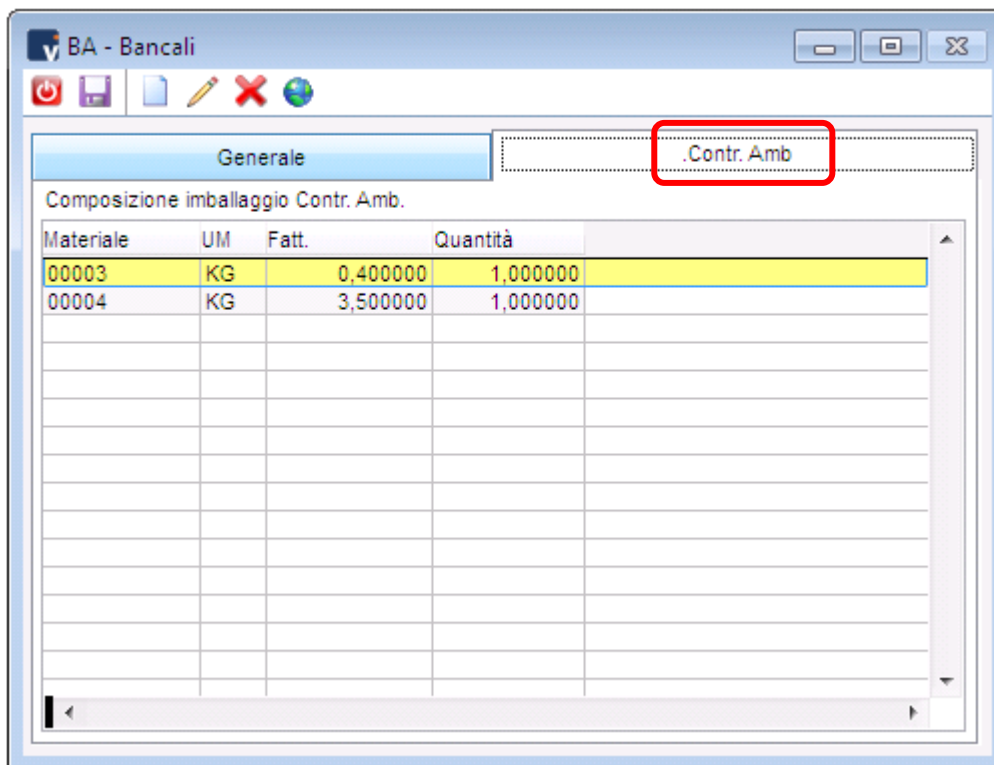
BA - Bancali

Generale

.Contr. Amb

Composizione imballaggio Contr. Amb.

| Materiale | UM | Fatt. | Quantità |
|---|---|---|---|
| 00003 | KG | 0,400000 | 1,000000 |
| 00004 | KG | 3,500000 | 1,000000 |